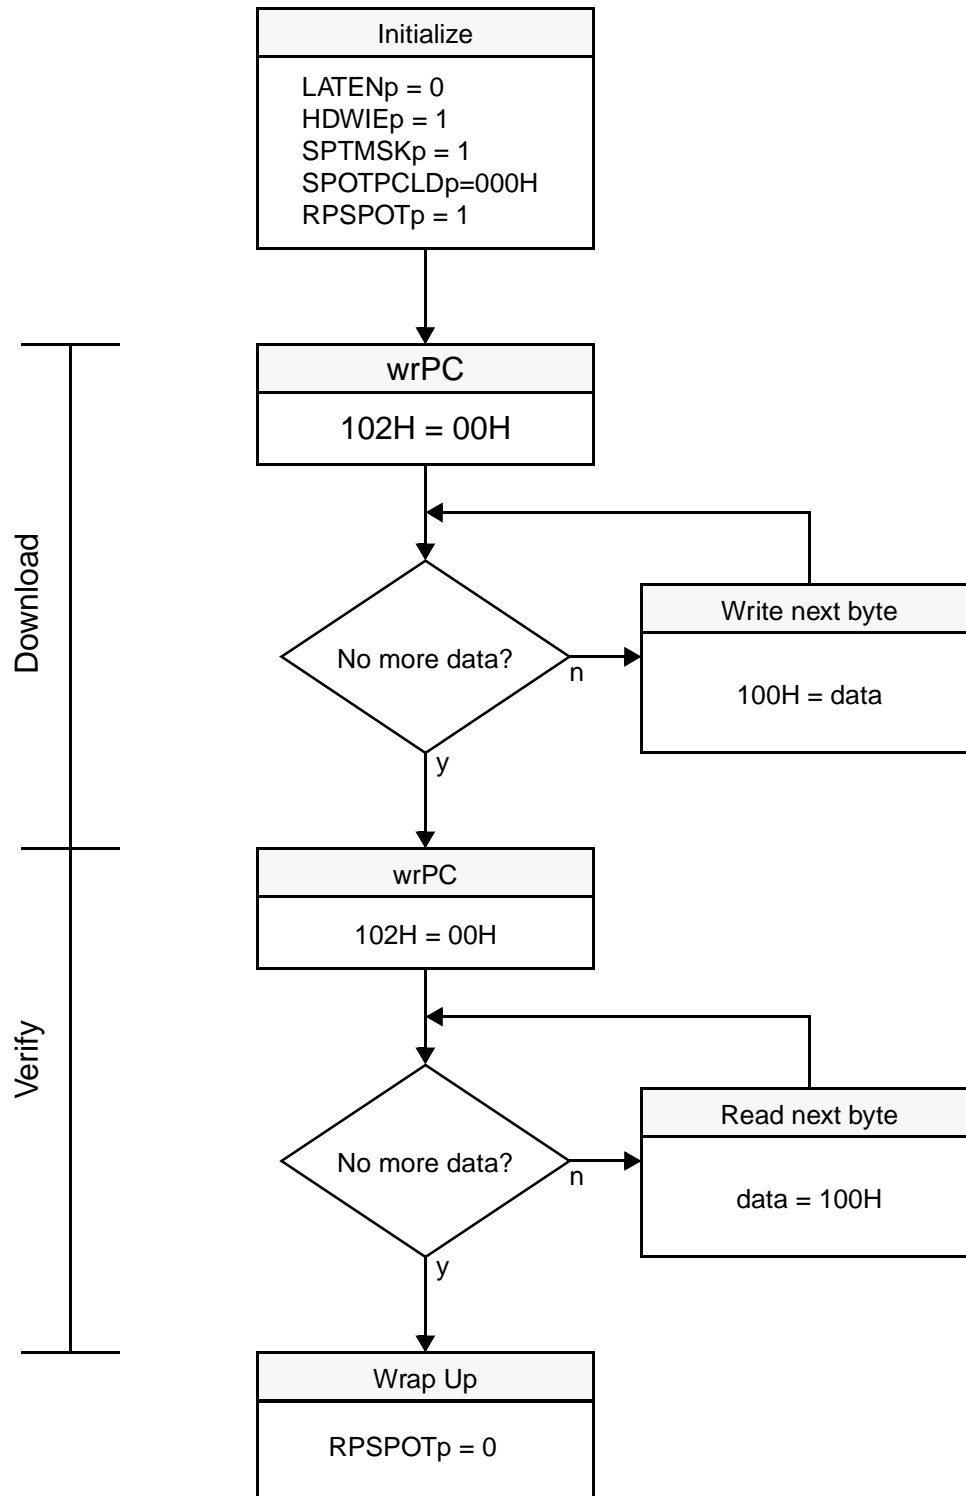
Initialize

LATENp = 0
HDWIEp = 1
SPTMSKp = 1
SPOTPCLDp=000H
RPSPOTp = 1

Download

wrPC

102H = 00H

No more data?

n

Write next byte

100H = data

y

Verify

wrPC

102H = 00H

No more data?

n

Read next byte

data = 100H

y

Wrap Up

RPSPOTp = 0